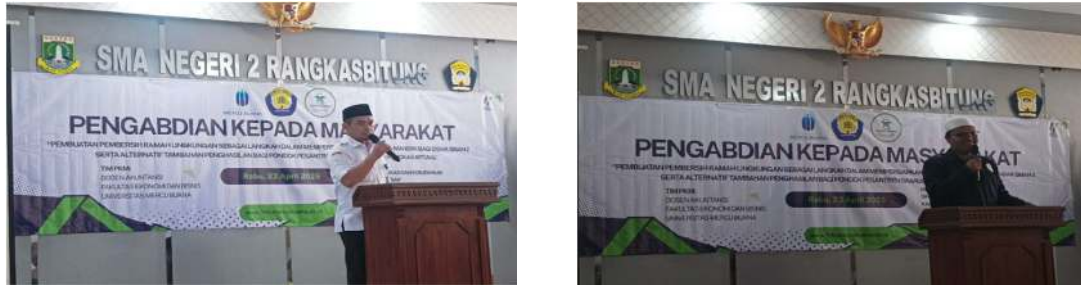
SMA NEGERI 2 RANGKASBITUNG

PENGABDIAN KEPADA MA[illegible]ARAKAT

"PEMBUATAN PEMBERSIH RAMAH LINGKUNGAN SEBAGAI LANGKAH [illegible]

SERTA ALTERNATIF TAMBAHAN PENGHASILAN BAGI PONDOK PESANTR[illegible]

TIM PKM
DOSEN AHLI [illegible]
FAKULTAS EKONOMI DAN BISNIS
UNIVERSITAS MITRA BUANA

Rabu, 23 April 2025

SMA NEGERI 2 RANGKASBITUNG

PENGABDIAN KEPADA MASY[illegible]AKAT

"PEMBUATAN PEMBERSIH RAMAH LINGKUNGAN SEBAGAI LANGKAH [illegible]

SERTA ALTERNATIF TAMBAHAN PENGHASILAN BAGI PONDOK PESANTREN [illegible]

TIM PKM
DOSEN AHLI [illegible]
FAKULTAS EKONOMI DAN BISNIS
UNIVERSITAS MITRA BUANA

Rabu, 23 April 2025